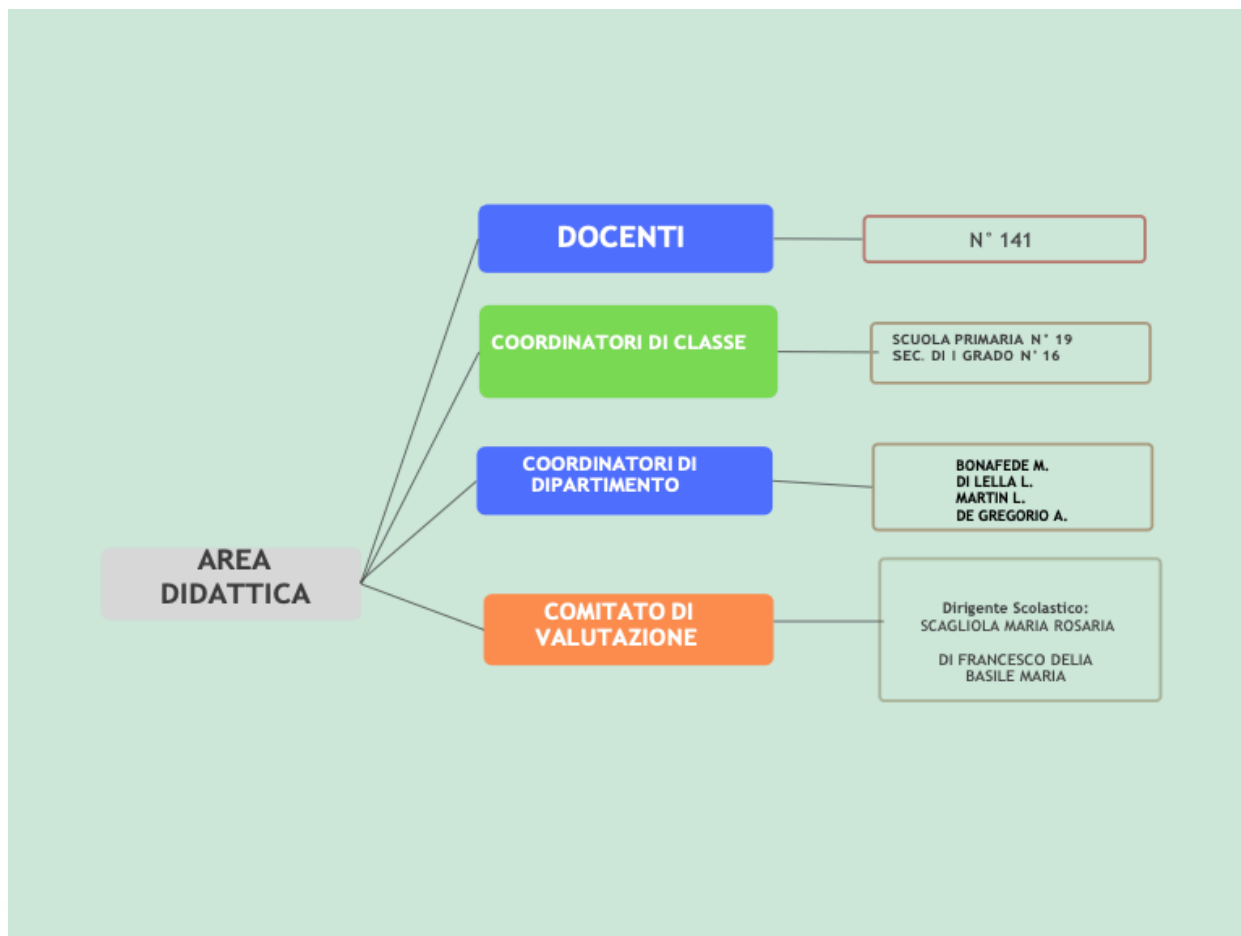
AREA DIDATTICA

DOCENTI

N° 141

COORDINATORI DI CLASSE

SCUOLA PRIMARIA N° 19
SEC. DI I GRADO N° 16

COORDINATORI DI DIPARTIMENTO

BONAFEDE M.
DI LELLA L.
MARTIN L.
DE GREGORIO A.

COMITATO DI VALUTAZIONE

Dirigente Scolastico:
SCAGLIOLA MARIA ROSARIA

DI FRANCESCO DELIA
BASILE MARIA